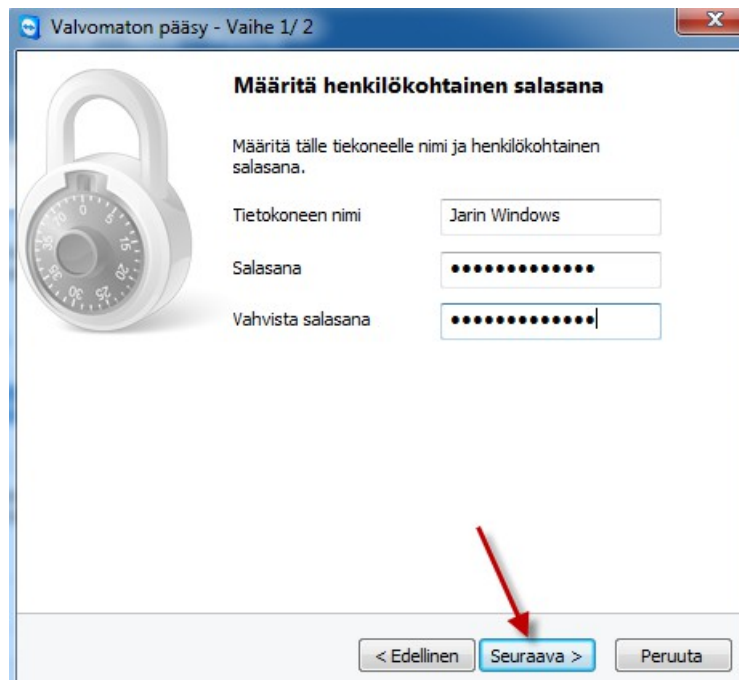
Valvomaton pääsy - Vaihe 1/ 2

Määritä henkilökohtainen salasana

Määritä tälle tiekoneelle nimi ja henkilökohtainen salasana.

Tietokoneen nimi
Jarin Windows

Salasana
•••••••••••••

Vahvista salasana
•••••••••••••

0 5 10 15 20 25 30 35 40

< Edellinen
Seuraava >
Peruuta